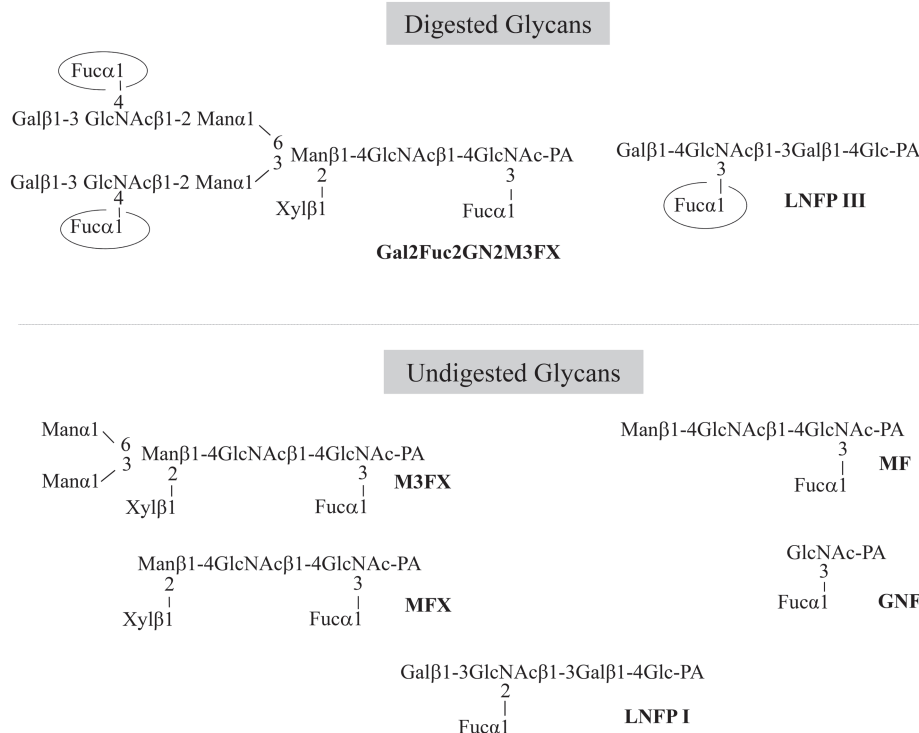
Digested Glycans

Fucα1
4
Galβ1-3 GlcNAcβ1-2 Manα1
6
3
Manβ1-4GlcNAcβ1-4GlcNAc-PA
2
Xylβ1
3
Fucα1
Galβ1-3 GlcNAcβ1-2 Manα1
4
Fucα1

Gal2Fuc2GN2M3FX

Galβ1-4GlcNAcβ1-3Galβ1-4Glc-PA
3
Fucα1
LNFP III

Undigested Glycans

Manα1
6
3
Manα1
Manβ1-4GlcNAcβ1-4GlcNAc-PA
2
Xylβ1
3
Fucα1
M3FX

Manβ1-4GlcNAcβ1-4GlcNAc-PA
3
Fucα1
MF

Manβ1-4GlcNAcβ1-4GlcNAc-PA
2
Xylβ1
3
Fucα1
MFX

GlcNAc-PA
3
Fucα1
GNF

Galβ1-3GlcNAcβ1-3Galβ1-4Glc-PA
2
Fucα1
LNFP I